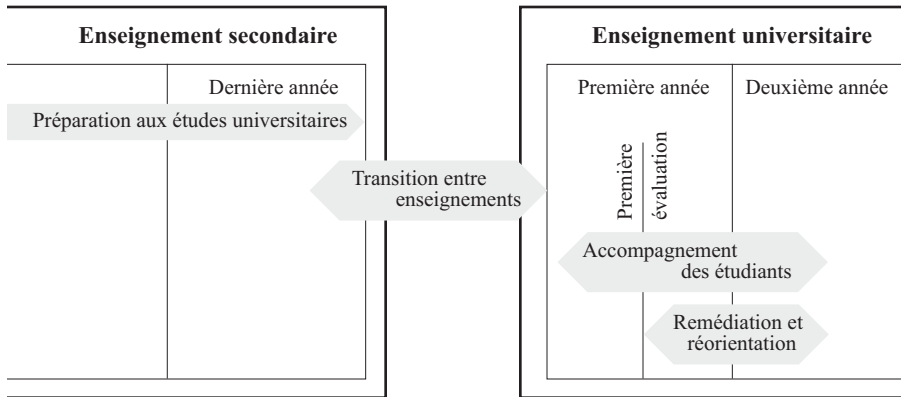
Enseignement secondaire

Dernière année

Préparation aux études universitaires

Transition entre enseignements

Enseignement universitaire

Première année

Deuxième année

Première évaluation

Accompagnement des étudiants

Remédiation et réorientation